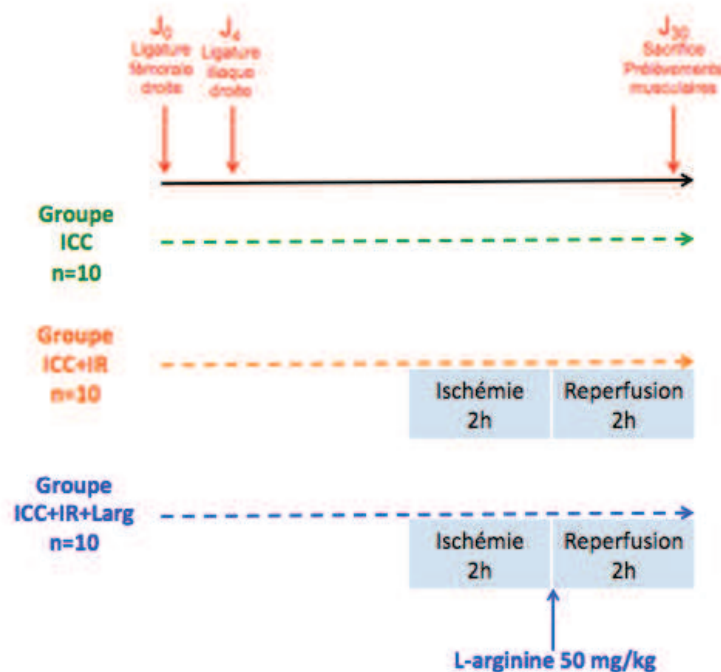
$J_0$
Ligature fémorale droite

$J_4$
Ligature iliaque droite

$J_{30}$
Sacrifice Prélèvements musculaires

Groupe ICC n=10

Groupe ICC+IR n=10

Ischémie 2h

Reperfusion 2h

Groupe ICC+IR+Larg n=10

Ischémie 2h

Reperfusion 2h

L-arginine 50 mg/kg